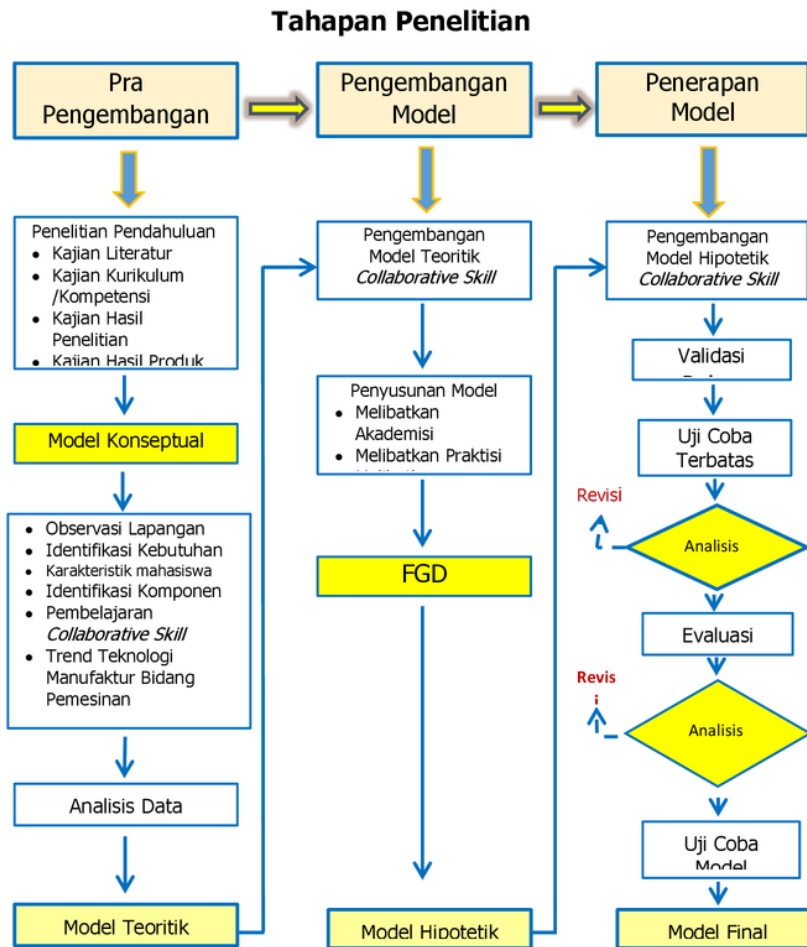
Tahapan Penelitian

Pra Pengembangan

Pengembangan Model

Penerapan Model

Penelitian Pendahuluan
- Kajian Literatur
- Kajian Kurikulum /Kompetensi
- Kajian Hasil Penelitian
- Kajian Hasil Produk

Model Konseptual

- Observasi Lapangan
- Identifikasi Kebutuhan
- Karakteristik mahasiswa
- Identifikasi Komponen
- Pembelajaran *Collaborative Skill*
- Trend Teknologi Manufaktur Bidang Pemesinan

Analisis Data

Model Teoritik

Pengembangan Model Teoritik *Collaborative Skill*

Penyusunan Model
- Melibatkan Akademisi
- Melibatkan Praktisi
- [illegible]

FGD

Model Hipotetik

Pengembangan Model Hipotetik *Collaborative Skill*

Validasi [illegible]

Uji Coba Terbatas

Revisi

Analisis

Evaluasi

Revis i

Analisis

Uji Coba Model

Model Final